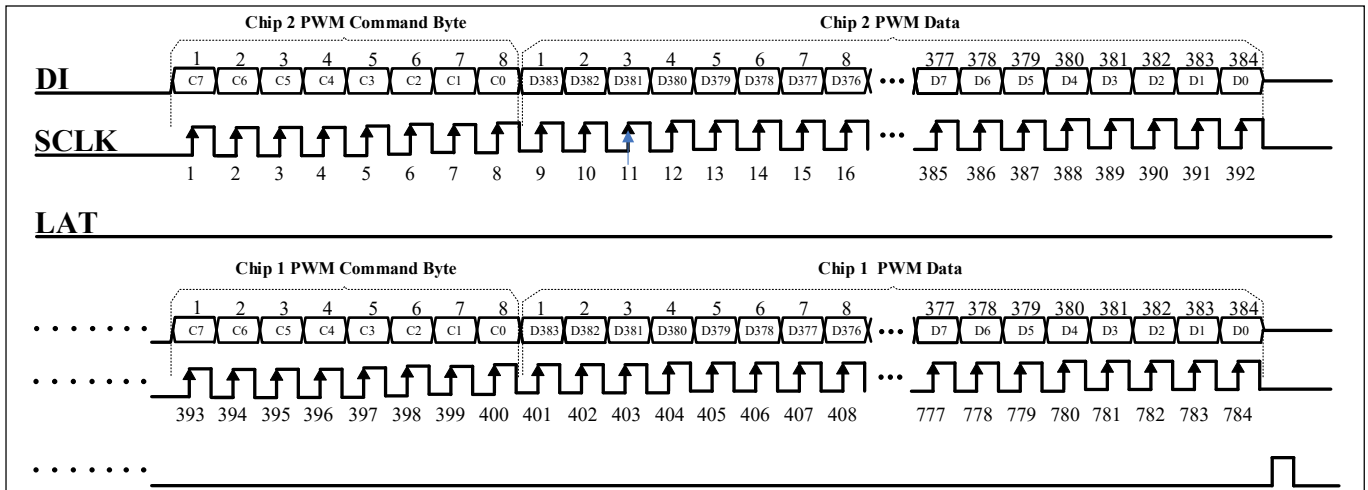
Chip 2 PWM Command Byte

Chip 2 PWM Data

DI

1 2 3 4 5 6 7 8 1 2 3 4 5 6 7 8 377 378 379 380 381 382 383 384

C7 C6 C5 C4 C3 C2 C1 C0 D383 D382 D381 D380 D379 D378 D377 D376 ••• D7 D6 D5 D4 D3 D2 D1 D0

SCLK

...

1 2 3 4 5 6 7 8 9 10 11 12 13 14 15 16 385 386 387 388 389 390 391 392

LAT

Chip 1 PWM Command Byte

Chip 1 PWM Data

1 2 3 4 5 6 7 8 1 2 3 4 5 6 7 8 377 378 379 380 381 382 383 384

• • • • • • • C7 C6 C5 C4 C3 C2 C1 C0 D383 D382 D381 D380 D379 D378 D377 D376 ••• D7 D6 D5 D4 D3 D2 D1 D0

• • • • • • • ...

393 394 395 396 397 398 399 400 401 402 403 404 405 406 407 408 777 778 779 780 781 782 783 784

• • • • • • •